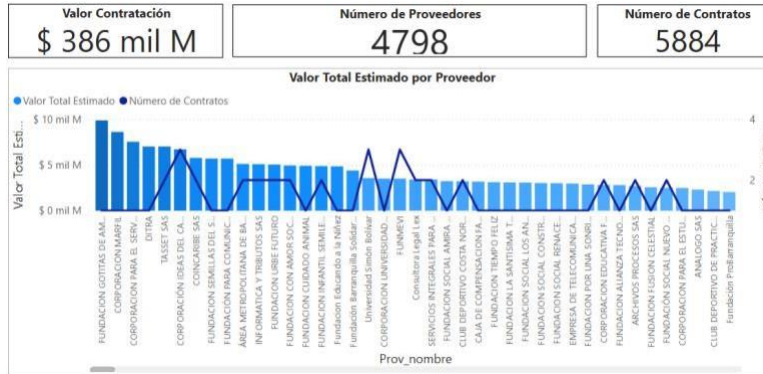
Valor Contratación
$ 386 mil M

Número de Proveedores
4798

Número de Contratos
5884

Valor Total Estimado por Proveedor

Valor Total Estimado  Número de Contratos

Valor Total Estim...

$ 10 mil M
$ 5 mil M
$ 0 mil M

4
2
0

FUNDACION GOTITAS DE AM...
CORPORACION MARFIL
CORPORACION PARA EL SERV...
DITRA
TASSET SAS
CORPORACION IDEAS DEL CA...
COINCARIBE SAS
FUNDACION SEMILLAS DEL S...
FUNDACION PARA COMUNIC...
AREA METROPOLITANA DE BA...
INFORMATICA Y TRIBUTOS SAS
FUNDACION URBE FUTURO
FUNDACION CON AMOR SOC...
FUNDACION CUIDADO ANIMAL
FUNDACION INFANTIL SEMILL...
Fundación Educando a la Niñez
Fundación Barranquilla Solidar...
Universidad Simón Bolívar
CORPORACION UNIVERSIDAD...
FUNMEVI
Consultora Legal Lex
SERVICIOS INTEGRALES PARA...
FUNDACION SOCIAL AMIRA...
CLUB DEPORTIVO COSTA NOR...
CAJA DE COMPENSACION FA...
FUNDACION TIEMPO FELIZ
FUNDACION LA SANTISIMA T...
FUNDACION SOCIAL LOS AN...
FUNDACION SOCIAL CONSTR...
FUNDACION SOCIAL RENACE...
EMPRESA DE TELECOMUNICA...
FUNDACION POR UNA SONRI...
CORPORACION EDUCATIVA F...
CORPORACION ALIANZA TECNO...
ARCHIVOS PROCESOS SAS
FUNDACION FUSION CELESTIAL
FUNDACION SOCIAL NUEVO...
CORPORACION PARA EL ESTU...
ANALOGO SAS
CLUB DEPORTIVO DE PRACTIC...
Fundación ProBarranquilla

Prov_nombre